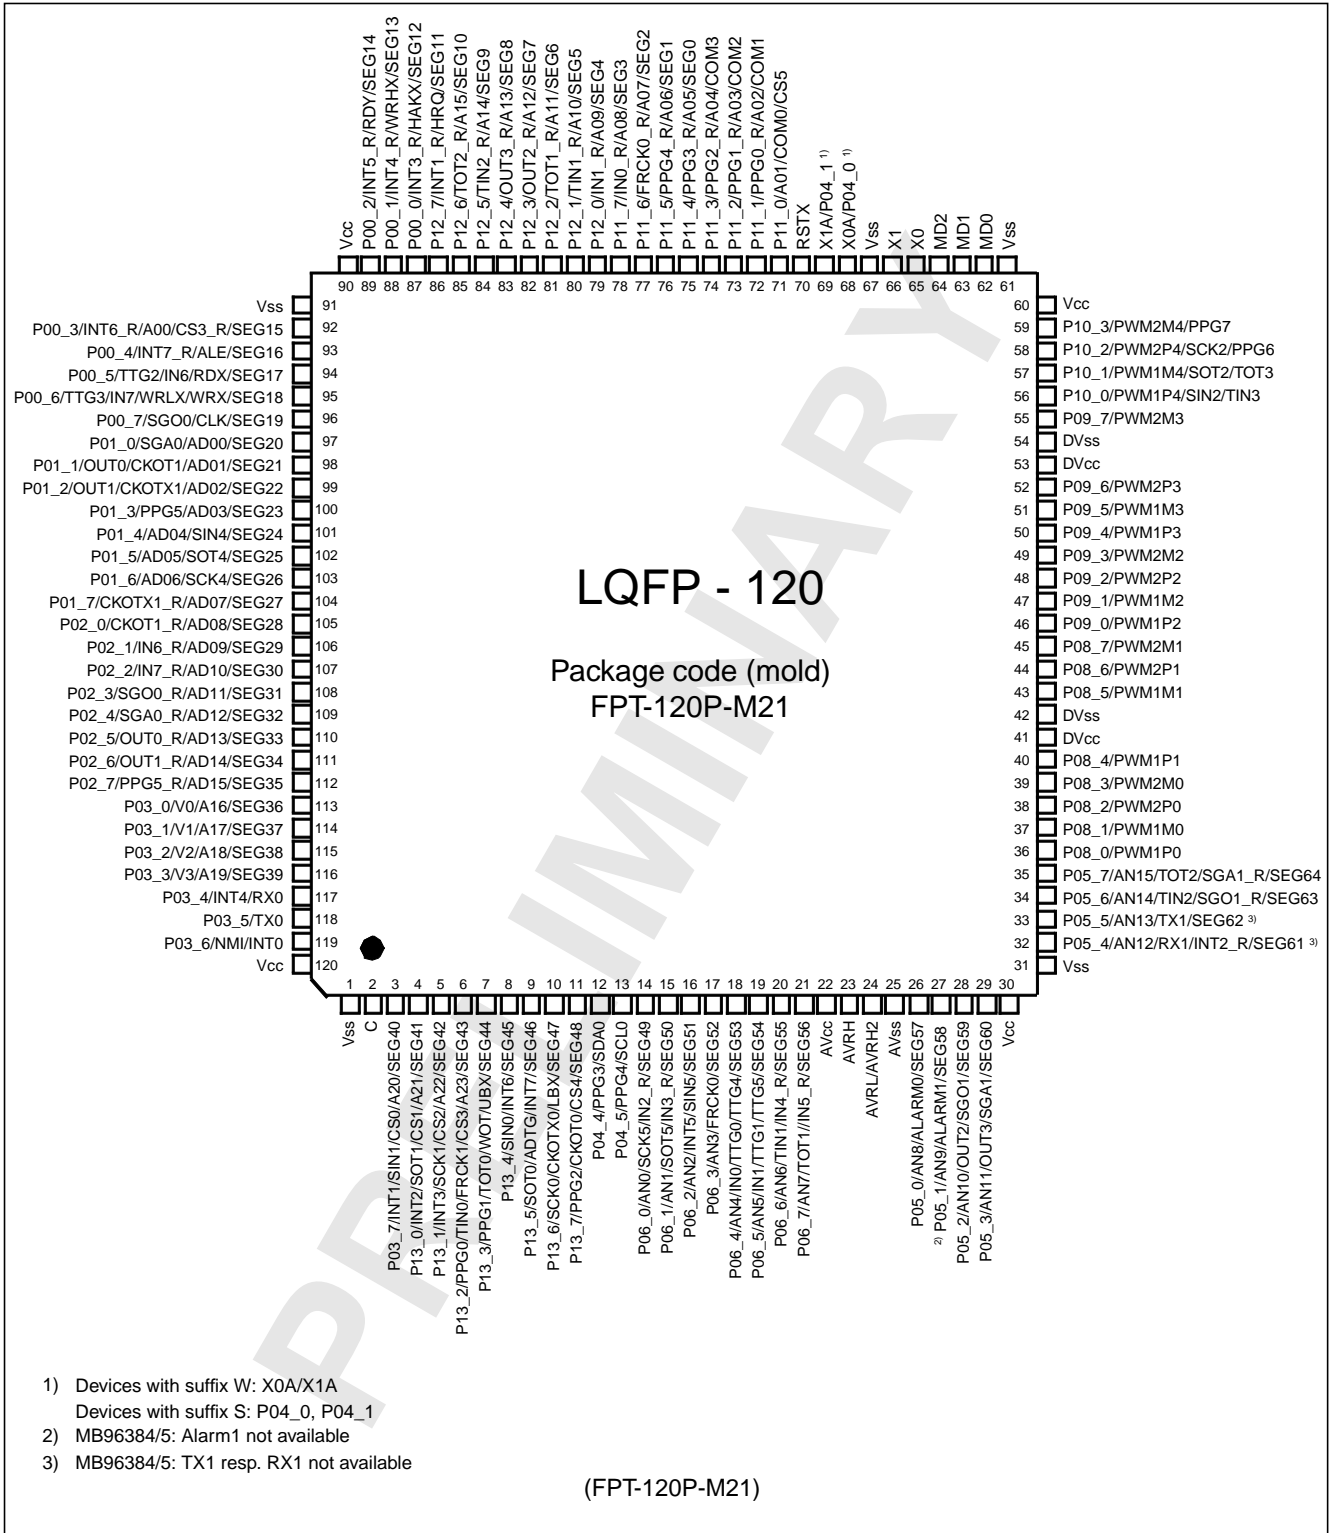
Vcc 90
P00_2/INT5_R/RDY/SEG14 89
P00_1/INT4_R/WRHX/SEG13 88
P00_0/INT3_R/HAKX/SEG12 87
P12_7/INT1_R/HRQ/SEG11 86
P12_6/TOT2_R/A15/SEG10 85
P12_5/TIN2_R/A14/SEG9 84
P12_4/OUT3_R/A13/SEG8 83
P12_3/OUT2_R/A12/SEG7 82
P12_2/TOT1_R/A11/SEG6 81
P12_1/TIN1_R/A10/SEG5 80
P12_0/IN1_R/A09/SEG4 79
P11_7/IN0_R/A08/SEG3 78
P11_6/FRCK0_R/A07/SEG2 77
P11_5/PPG4_R/A06/SEG1 76
P11_4/PPG3_R/A05/SEG0 75
P11_3/PPG2_R/A04/COM3 74
P11_2/PPG1_R/A03/COM2 73
P11_1/PPG0_R/A02/COM1 72
P11_0/A01/COM0/CS5 71
RSTX 70
X1A/P04_1 $^{1)}$ 69
X0A/P04_0 $^{1)}$ 68
Vss 67
X1 66
X0 65
MD2 64
MD1 63
MD0 62
Vss 61

Vss 91
P00_3/INT6_R/A00/CS3_R/SEG15 92
P00_4/INT7_R/ALE/SEG16 93
P00_5/TTG2/IN6/RDX/SEG17 94
P00_6/TTG3/IN7/WRLX/WRX/SEG18 95
P00_7/SGO0/CLK/SEG19 96
P01_0/SGA0/AD00/SEG20 97
P01_1/OUT0/CKOT1/AD01/SEG21 98
P01_2/OUT1/CKOTX1/AD02/SEG22 99
P01_3/PPG5/AD03/SEG23 100
P01_4/AD04/SIN4/SEG24 101
P01_5/AD05/SOT4/SEG25 102
P01_6/AD06/SCK4/SEG26 103
P01_7/CKOTX1_R/AD07/SEG27 104
P02_0/CKOT1_R/AD08/SEG28 105
P02_1/IN6_R/AD09/SEG29 106
P02_2/IN7_R/AD10/SEG30 107
P02_3/SGO0_R/AD11/SEG31 108
P02_4/SGA0_R/AD12/SEG32 109
P02_5/OUT0_R/AD13/SEG33 110
P02_6/OUT1_R/AD14/SEG34 111
P02_7/PPG5_R/AD15/SEG35 112
P03_0/V0/A16/SEG36 113
P03_1/V1/A17/SEG37 114
P03_2/V2/A18/SEG38 115
P03_3/V3/A19/SEG39 116
P03_4/INT4/RX0 117
P03_5/TX0 118
P03_6/NMI/INT0 119
Vcc 120

60 Vcc
59 P10_3/PWM2M4/PPG7
58 P10_2/PWM2P4/SCK2/PPG6
57 P10_1/PWM1M4/SOT2/TOT3
56 P10_0/PWM1P4/SIN2/TIN3
55 P09_7/PWM2M3
54 DVss
53 DVcc
52 P09_6/PWM2P3
51 P09_5/PWM1M3
50 P09_4/PWM1P3
49 P09_3/PWM2M2
48 P09_2/PWM2P2
47 P09_1/PWM1M2
46 P09_0/PWM1P2
45 P08_7/PWM2M1
44 P08_6/PWM2P1
43 P08_5/PWM1M1
42 DVss
41 DVcc
40 P08_4/PWM1P1
39 P08_3/PWM2M0
38 P08_2/PWM2P0
37 P08_1/PWM1M0
36 P08_0/PWM1P0
35 P05_7/AN15/TOT2/SGA1_R/SEG64
34 P05_6/AN14/TIN2/SGO1_R/SEG63
33 P05_5/AN13/TX1/SEG62 $^{3)}$
32 P05_4/AN12/RX1/INT2_R/SEG61 $^{3)}$
31 Vss

LQFP - 120

Package code (mold)
FPT-120P-M21

PRELIMINARY

1 Vss
2 C
3 P03_7/INT1/SIN1/CS0/A20/SEG40
4 P13_0/INT2/SOT1/CS1/A21/SEG41
5 P13_1/INT3/SCK1/CS2/A22/SEG42
6 P13_2/PPG0/TIN0/FRCK1/CS3/A23/SEG43
7 P13_3/PPG1/TOT0/WOT/UBX/SEG44
8 P13_4/SIN0/INT6/SEG45
9 P13_5/SOT0/ADTG/INT7/SEG46
10 P13_6/SCK0/CKOTX0/LBX/SEG47
11 P13_7/PPG2/CKOT0/CS4/SEG48
12 P04_4/PPG3/SDA0
13 P04_5/PPG4/SCL0
14 P06_0/AN0/SCK5/IN2_R/SEG49
15 P06_1/AN1/SOT5/IN3_R/SEG50
16 P06_2/AN2/INT5/SIN5/SEG51
17 P06_3/AN3/FRCK0/SEG52
18 P06_4/AN4/IN0/TTG0/TTG4/SEG53
19 P06_5/AN5/IN1/TTG1/TTG5/SEG54
20 P06_6/AN6/TIN1/IN4_R/SEG55
21 P06_7/AN7/TOT1/IN5_R/SEG56
22 AVcc
23 AVRH
24 AVRL/AVRH2
25 AVss
26 P05_0/AN8/ALARM0/SEG57
27 $^{2)}$ P05_1/AN9/ALARM1/SEG58
28 P05_2/AN10/OUT2/SGO1/SEG59
29 P05_3/AN11/OUT3/SGA1/SEG60
30 Vcc

1) Devices with suffix W: X0A/X1A
Devices with suffix S: P04_0, P04_1
2) MB96384/5: Alarm1 not available
3) MB96384/5: TX1 resp. RX1 not available

(FPT-120P-M21)